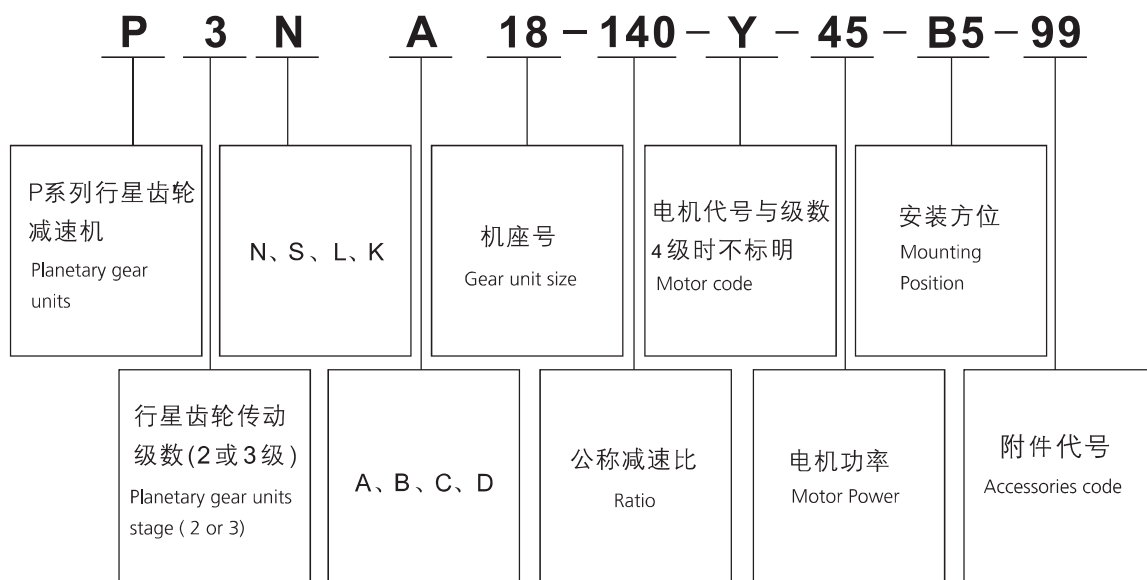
P 3 N A 18 – 140 – Y – 45 – B5 – 99

P系列行星齿轮减速机
Planetary gear units

N、S、L、K

机座号
Gear unit size

电机代号与级数
4级时不标明
Motor code

安装方位
Mounting Position

行星齿轮传动级数(2或3级)
Planetary gear units stage ( 2 or 3)

A、B、C、D

公称减速比
Ratio

电机功率
Motor Power

附件代号
Accessories code